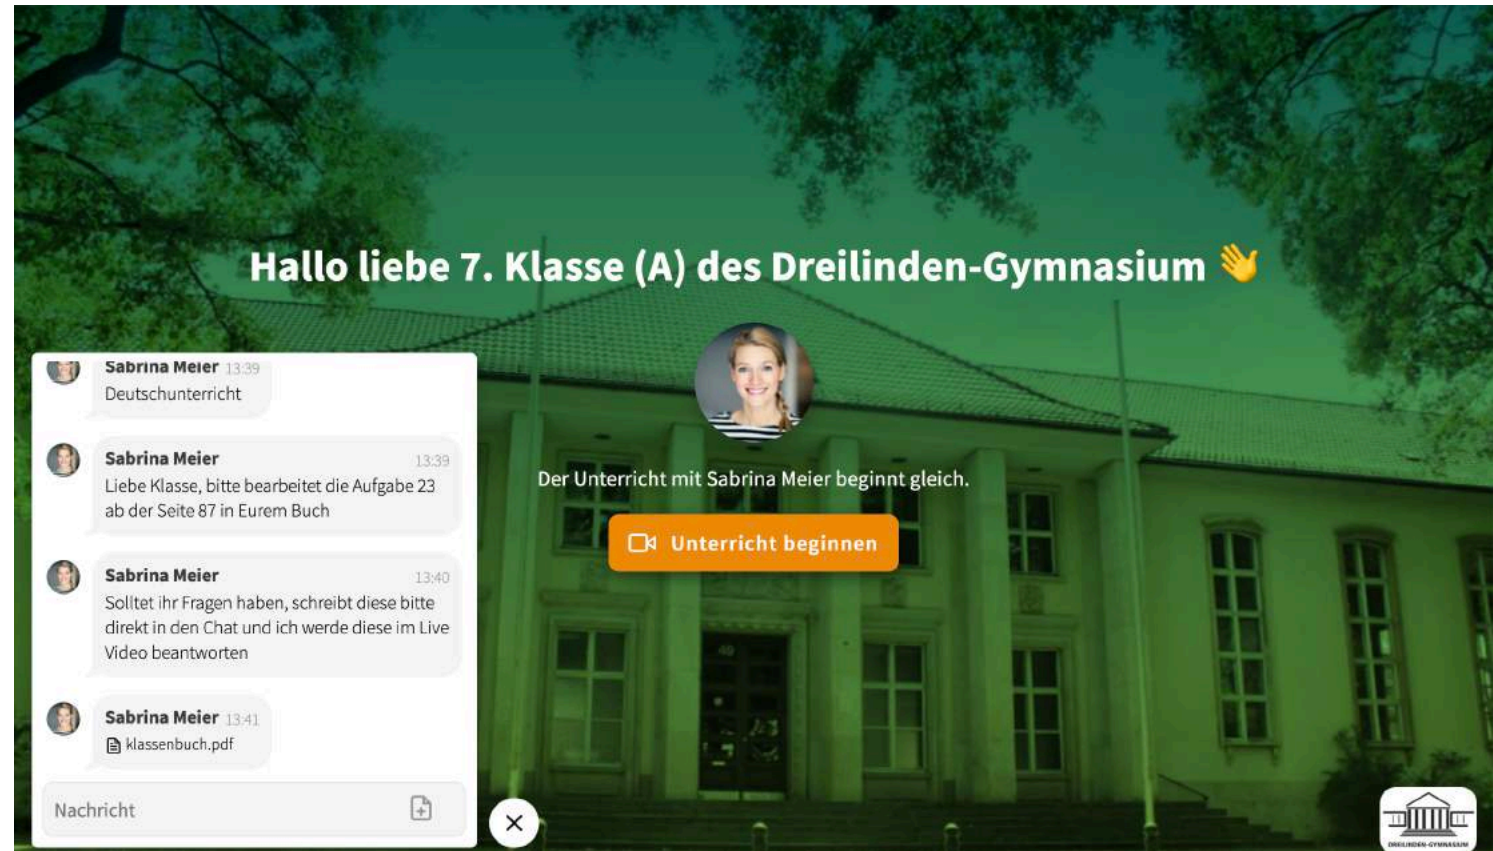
Hallo liebe 7. Klasse (A) des Dreilinden-Gymnasium 👋

Sabrina Meier 13:39
Deutschunterricht

Sabrina Meier 13:39
Liebe Klasse, bitte bearbeitet die Aufgabe 23 ab der Seite 87 in Eurem Buch

Sabrina Meier 13:40
Solltet ihr Fragen haben, schreibt diese bitte direkt in den Chat und ich werde diese im Live Video beantworten

Sabrina Meier 13:41
klassenbuch.pdf

Nachricht

Der Unterricht mit Sabrina Meier beginnt gleich.

Unterricht beginnen

DREILINDEN-GYMNASIUM